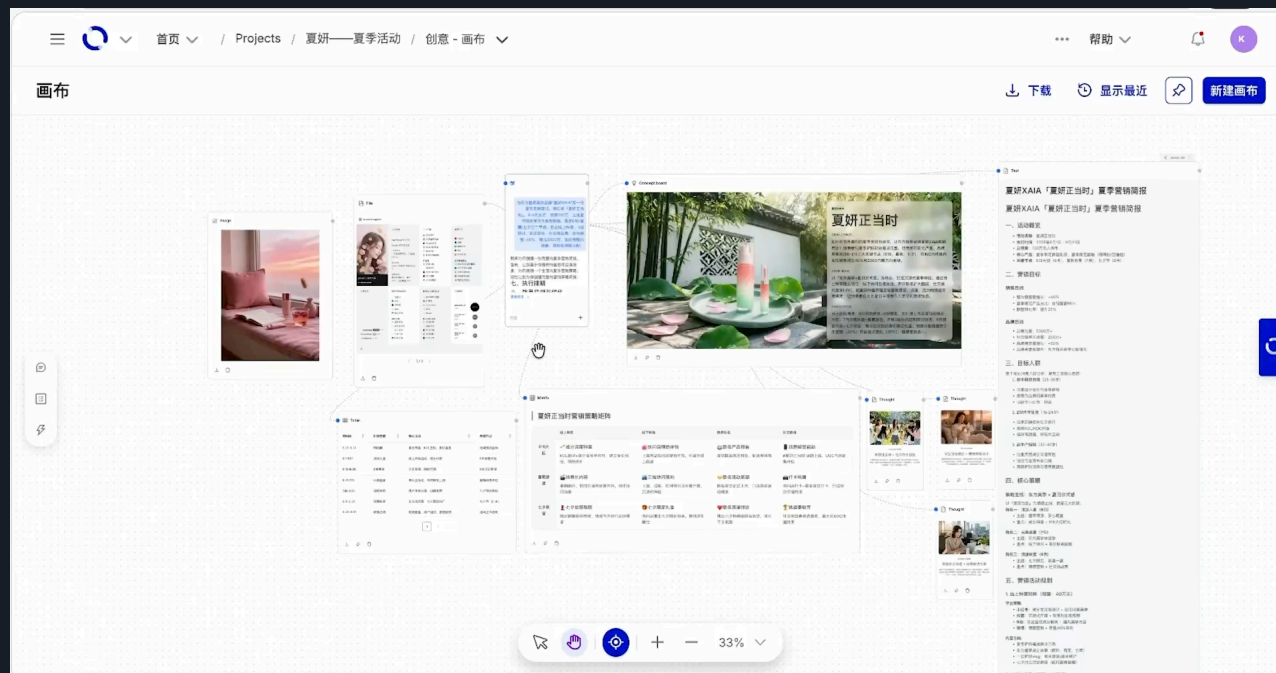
首页 / Projects / 夏妍——夏季活动 / 创意 - 画布

帮助

K

画布

下载 显示最近 新建画布

Image

File

Concept board

夏妍正当时

Text

夏妍XAIA「夏妍正当时」夏季营销简报

夏妍XAIA「夏妍正当时」夏季营销简报

一、活动概览

二、营销目标

三、目标人群

四、核心策略

五、营销活动规划

七、执行建辑

Timer

Matrix

夏妍正当时营销策略矩阵

Thought

Thought

Thought

33%